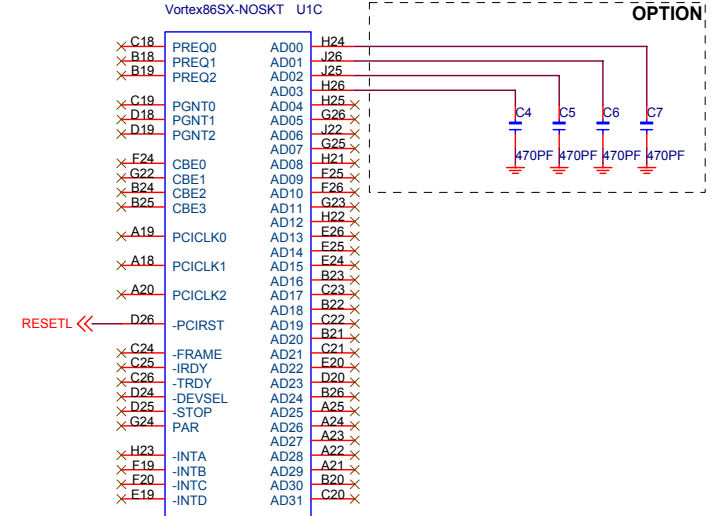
Vortex86SX-NOSKT U1C

OPTION

C18 PREQ0
B18 PREQ1
B19 PREQ2

C19 PGNT0
D18 PGNT1
D19 PGNT2

F24 CBE0
G22 CBE1
B24 CBE2
B25 CBE3

A19 PCICLK0

A18 PCICLK1

A20 PCICLK2

RESETL D26 -PCIRST

C24 -FRAME
C25 -IRDY
C26 -TRDY
D24 -DEVSEL
D25 -STOP
G24 PAR

H23 -INTA
F19 -INTB
F20 -INTC
E19 -INTD

AD00 H24
AD01 J26
AD02 J25
AD03 H26
AD04 H25
AD05 G26
AD06 J22
AD07 G25
AD08 H21
AD09 F25
AD10 F26
AD11 G23
AD12 H22
AD13 E26
AD14 E25
AD15 E24
AD16 B23
AD17 C23
AD18 B22
AD19 C22
AD20 B21
AD21 C21
AD22 E20
AD23 D20
AD24 B26
AD25 A25
AD26 A24
AD27 A23
AD28 A22
AD29 A21
AD30 B20
AD31 C20

C4 470PF
C5 470PF
C6 470PF
C7 470PF